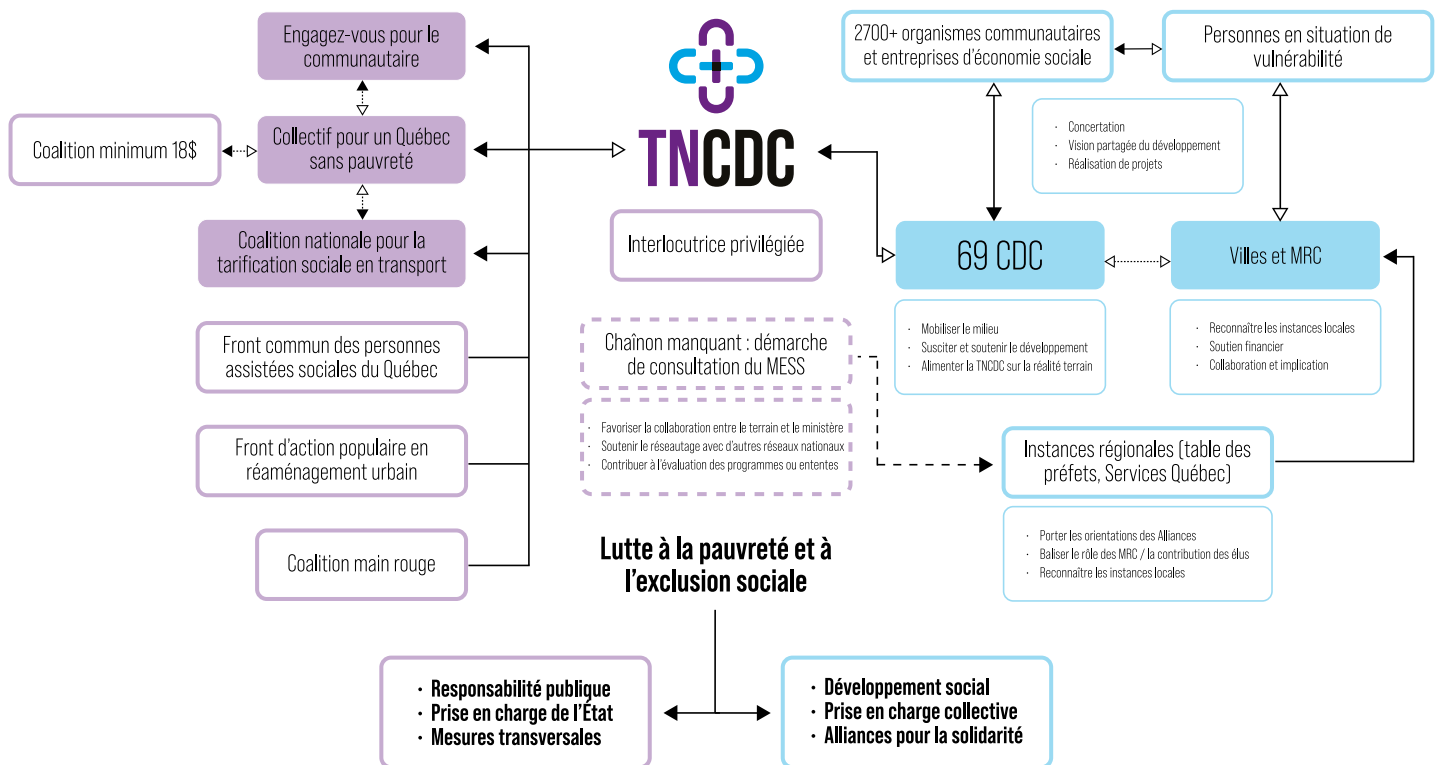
Engagez-vous pour le communautaire

Coalition minimum 18$

Collectif pour un Québec sans pauvreté

Coalition nationale pour la tarification sociale en transport

Front commun des personnes assistées sociales du Québec

Front d'action populaire en réaménagement urbain

Coalition main rouge

TNCDC

Interlocutrice privilégiée

Chaînon manquant : démarche de consultation du MESS

- Favoriser la collaboration entre le terrain et le ministère
- Soutenir le réseautage avec d'autres réseaux nationaux
- Contribuer à l'évaluation des programmes ou ententes

Lutte à la pauvreté et à l'exclusion sociale

- Responsabilité publique
- Prise en charge de l'État
- Mesures transversales

- Développement social
- Prise en charge collective
- Alliances pour la solidarité

2700+ organismes communautaires et entreprises d'économie sociale

Personnes en situation de vulnérabilité

- Concertation
- Vision partagée du développement
- Réalisation de projets

69 CDC

Villes et MRC

- Mobiliser le milieu
- Susciter et soutenir le développement
- Alimenter la TNCDC sur la réalité terrain

- Reconnaître les instances locales
- Soutien financier
- Collaboration et implication

Instances régionales (table des préfets, Services Québec)

- Porter les orientations des Alliances
- Baliser le rôle des MRC / la contribution des élus
- Reconnaître les instances locales